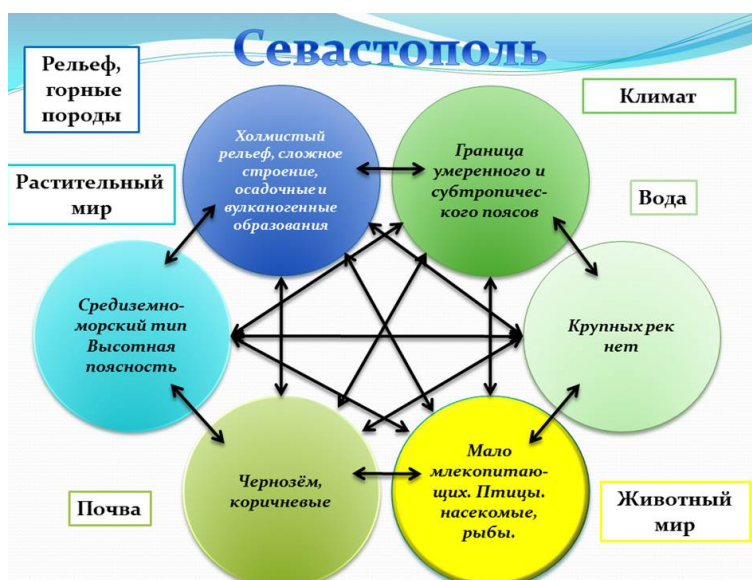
Севастополь

Рельеф, горные породы

Климат

Холмистый рельеф, сложное строение, осадочные и вулканогенные образования

Граница умеренного и субтропического поясов

Растительный мир

Вода

Средиземноморский тип Высотная поясность

Крупных рек нет

Чернозём, коричневые

Мало млекопитающих. Птицы. насекомые, рыбы.

Почва

Животный мир